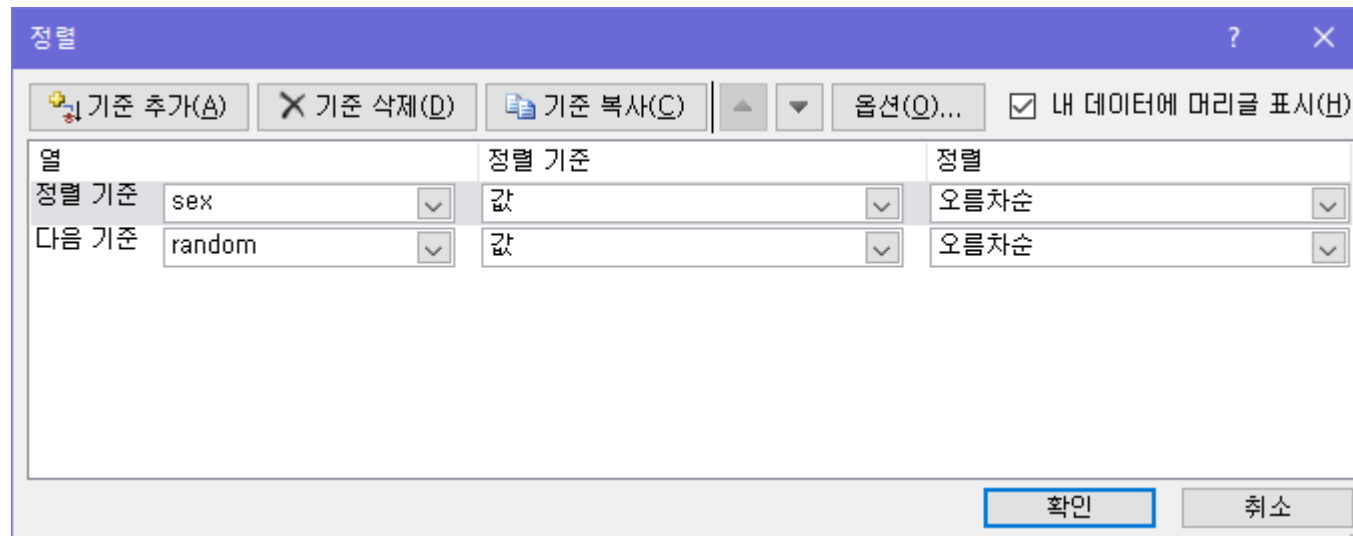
정렬

?

✕

기준 추가(A)

✕ 기준 삭제(D)

기준 복사(C)

옵션(O)...

☑ 내 데이터에 머리글 표시(H)

| 열 | | 정렬 기준 | 정렬 |
|---|---|---|---|
| 정렬 기준 | sex | 값 | 오름차순 |
| 다음 기준 | random | 값 | 오름차순 |

확인

취소